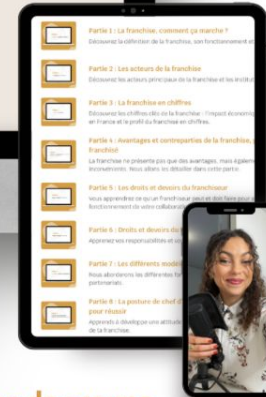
Partie 1 : La franchise, comment ça marche ?
Découvrez la définition de la franchise, son fonctionnement et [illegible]

Partie 2 : Les acteurs de la franchise
Découvrez les acteurs principaux de la franchise et les institu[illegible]

Partie 3 : La franchise en chiffres
Découvrez les chiffres clés de la franchise : l'impact économi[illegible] en France et le profil du franchisé en chiffres.

Partie 4 : Avantages et contreparties de la franchise, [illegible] franchisé
La franchise ne présente pas que des avantages, mais égalem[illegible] inconvénients. Nous allons les détailler dans cette partie.

Partie 5 : Les droits et devoirs du franchiseur
Vous apprendrez ce qu'un franchiseur peut et doit faire pour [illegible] fonctionnement de votre collaborati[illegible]

Partie 6 : Droits et devoirs du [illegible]
Apprenez vos responsabilités et vo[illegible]

Partie 7 : Les différents modè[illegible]
Nous aborderons les différentes fo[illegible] partenariats.

Partie 8 : La posture de chef d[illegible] pour réussir
Apprenez à développer une attitude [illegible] de la franchise.